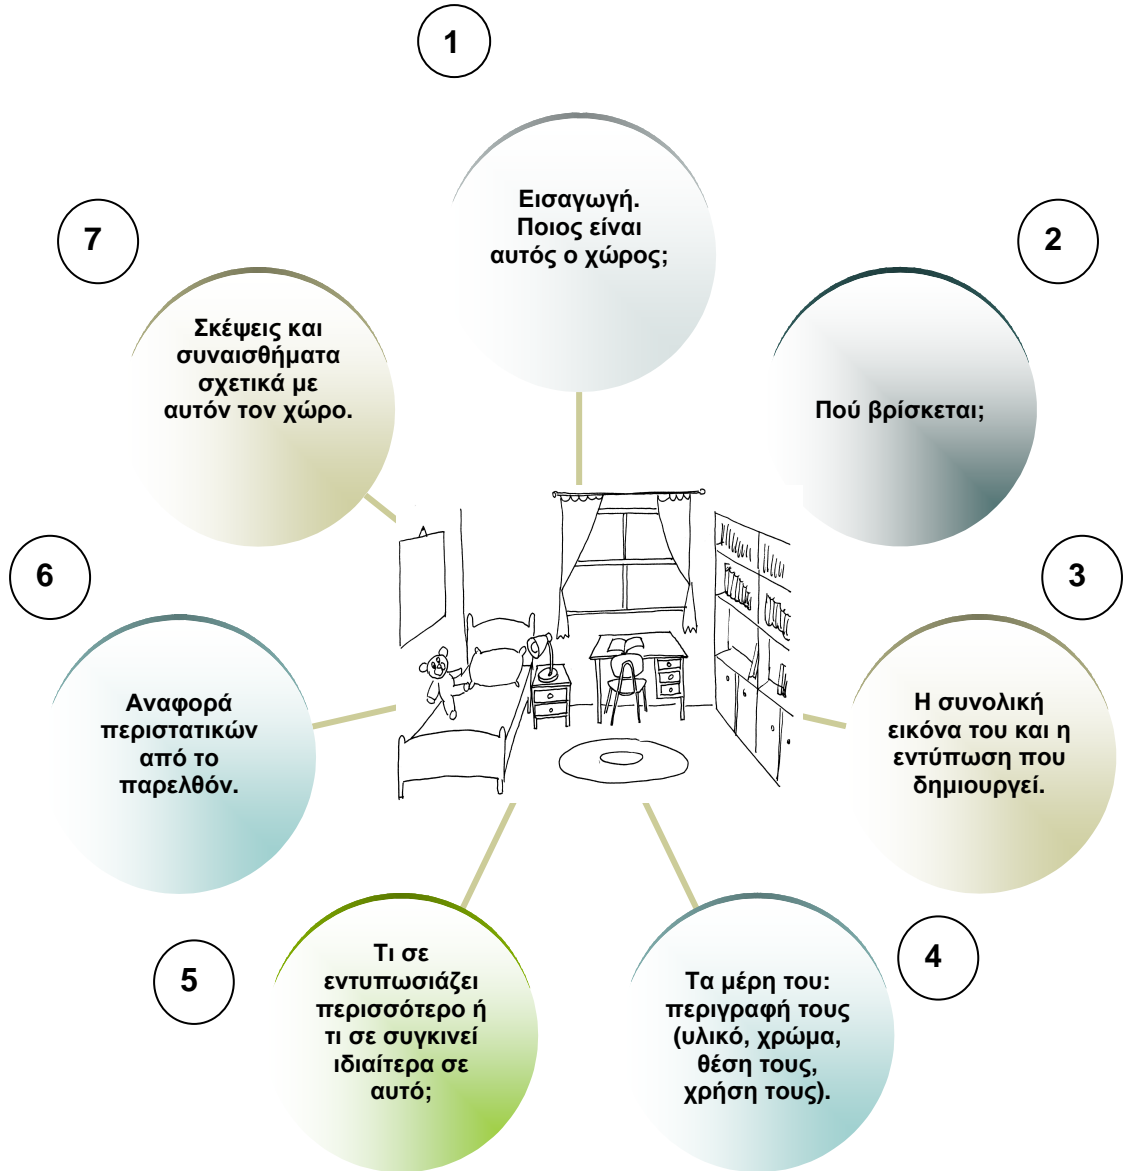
1

Εισαγωγή. Ποιος είναι αυτός ο χώρος;

2

Πού βρίσκεται;

3

Η συνολική εικόνα του και η εντύπωση που δημιουργεί.

4

Τα μέρη του: περιγραφή τους (υλικό, χρώμα, θέση τους, χρήση τους).

5

Τι σε εντυπωσιάζει περισσότερο ή τι σε συγκινεί ιδιαίτερα σε αυτό;

6

Αναφορά περιστατικών από το παρελθόν.

7

Σκέψεις και συναισθήματα σχετικά με αυτόν τον χώρο.